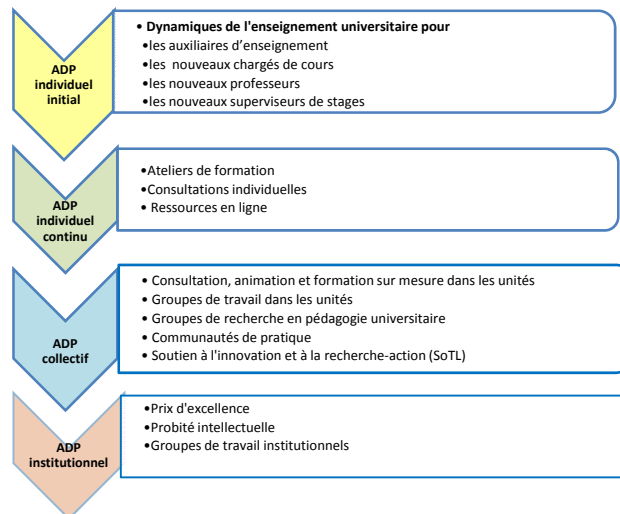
ADP individuel initial

• Dynamiques de l'enseignement universitaire pour
•les auxiliaires d'enseignement
•les nouveaux chargés de cours
•les nouveaux professeurs
•les nouveaux superviseurs de stages

ADP individuel continu

•Ateliers de formation
•Consultations individuelles
• Ressources en ligne

ADP collectif

• Consultation, animation et formation sur mesure dans les unités
• Groupes de travail dans les unités
• Groupes de recherche en pédagogie universitaire
• Communautés de pratique
• Soutien à l'innovation et à la recherche-action (SoTL)

ADP institutionnel

•Prix d'excellence
•Probité intellectuelle
•Groupes de travail institutionnels